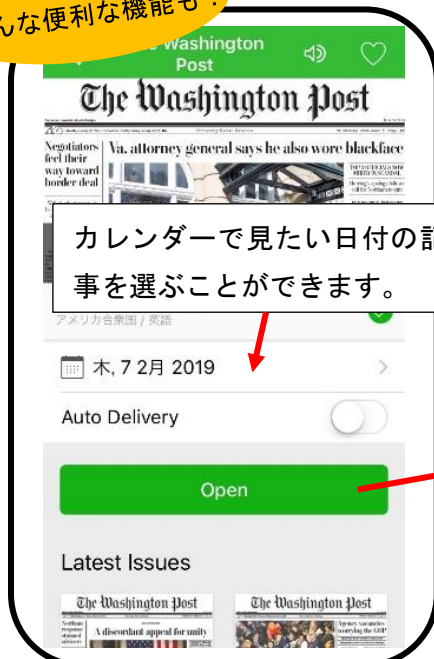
んな便利な機能も！

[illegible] Washington Post

The Washington Post

Negotiators feel their way toward border deal

Va. attorney general says he also wore blackface

カレンダーで見たい日付の記事を選ぶことができます。

アメリカ合衆国 / 英語

木, 7 2月 2019

Auto Delivery

Open

Latest Issues

The Washington Post

A discordant appeal for unity

The Washington Post